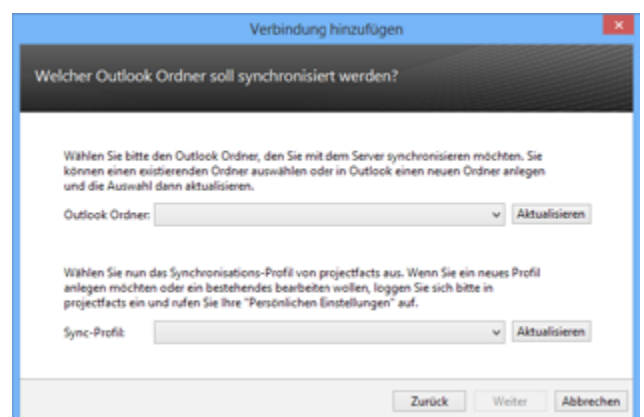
Verbindung hinzufügen

Welcher Outlook Ordner soll synchronisiert werden?

Wählen Sie bitte den Outlook Ordner, den Sie mit dem Server synchronisieren möchten. Sie können einen existierenden Ordner auswählen oder in Outlook einen neuen Ordner anlegen und die Auswahl dann aktualisieren.

Outlook Ordner:

Aktualisieren

Wählen Sie nun das Synchronisations-Profil von projectfacts aus. Wenn Sie ein neues Profil anlegen möchten oder ein bestehendes bearbeiten wollen, loggen Sie sich bitte in projectfacts ein und rufen Sie Ihre "Persönlichen Einstellungen" auf.

Sync-Profil:

Aktualisieren

Zurück

Weiter

Abbrechen